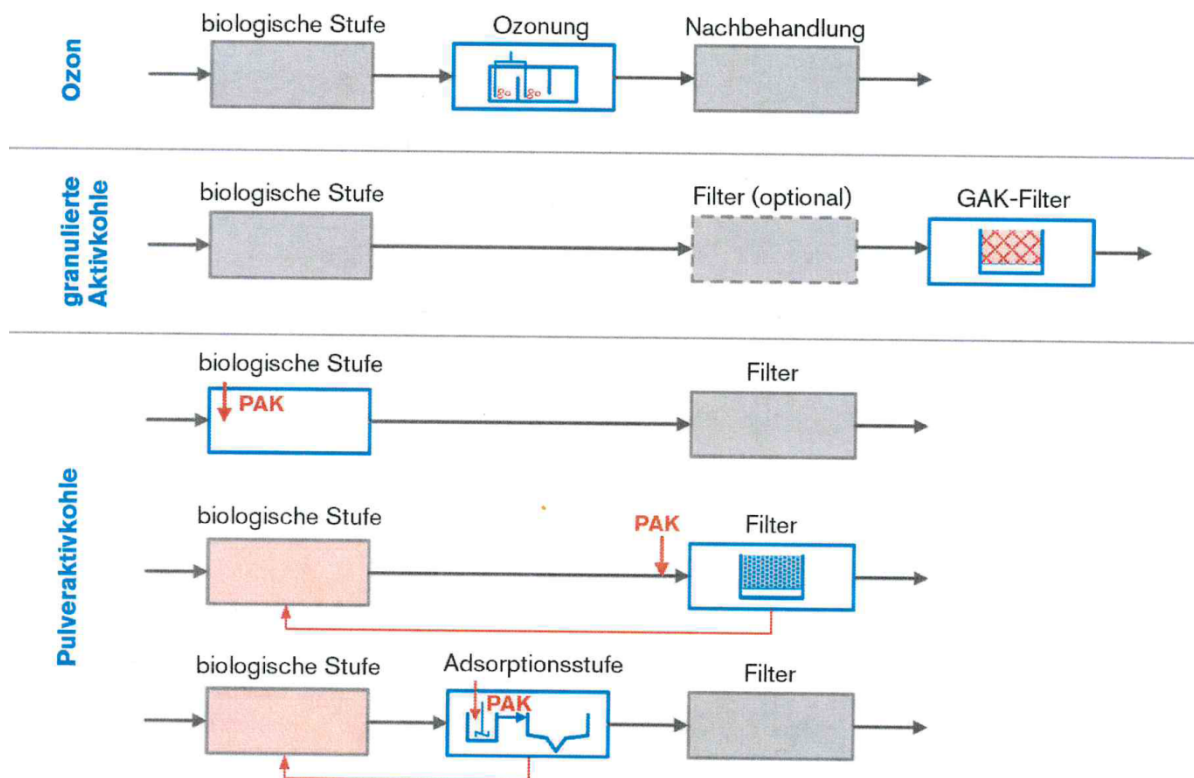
Ozon

biologische Stufe

Ozonung

Nachbehandlung

granulierte Aktivkohle

biologische Stufe

Filter (optional)

GAK-Filter

Pulveraktivkohle

biologische Stufe

PAK

Filter

biologische Stufe

PAK

Filter

biologische Stufe

Adsorptionsstufe

PAK

Filter